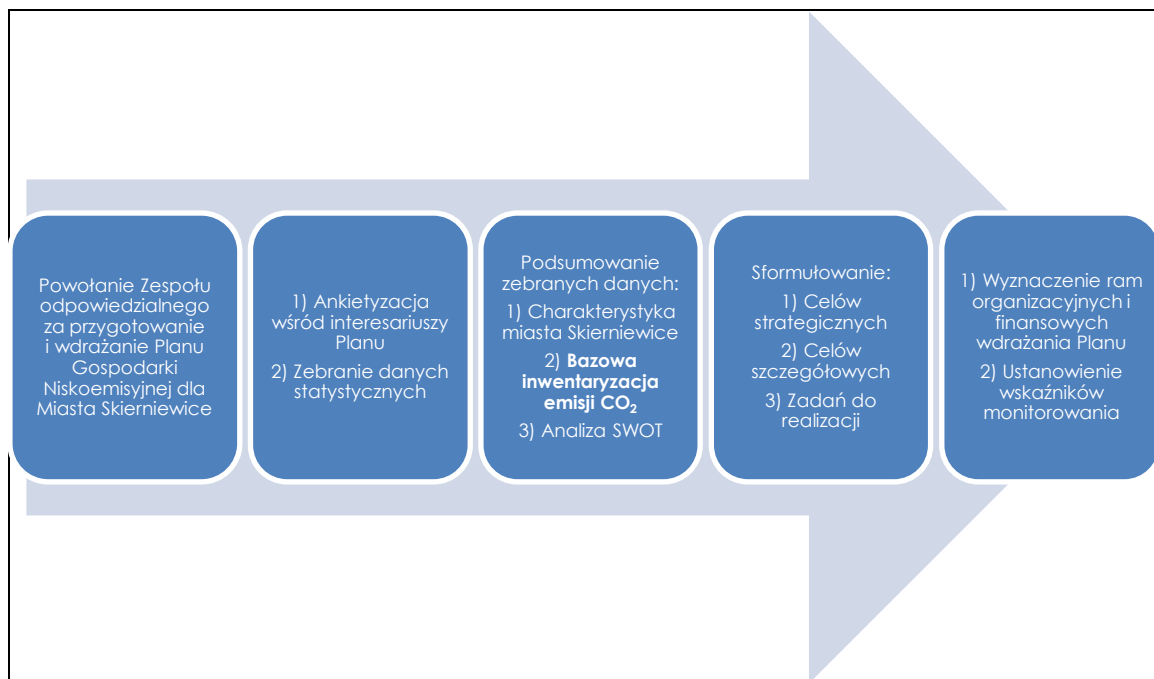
Powołanie Zespołu odpowiedzialnego za przygotowanie i wdrażanie Planu Gospodarki Niskoemisyjnej dla Miasta Skierniewice

1) Ankietyzacja wśród interesariuszy Planu

2) Zebranie danych statystycznych

Podsumowanie zebranych danych:

1) Charakterystyka miasta Skierniewice

2) **Bazowa inwentaryzacja emisji $CO_2$**

3) Analiza SWOT

Sformułowanie:

1) Celów strategicznych

2) Celów szczegółowych

3) Zadań do realizacji

1) Wyznaczenie ram organizacyjnych i finansowych wdrażania Planu

2) Ustanowienie wskaźników monitorowania